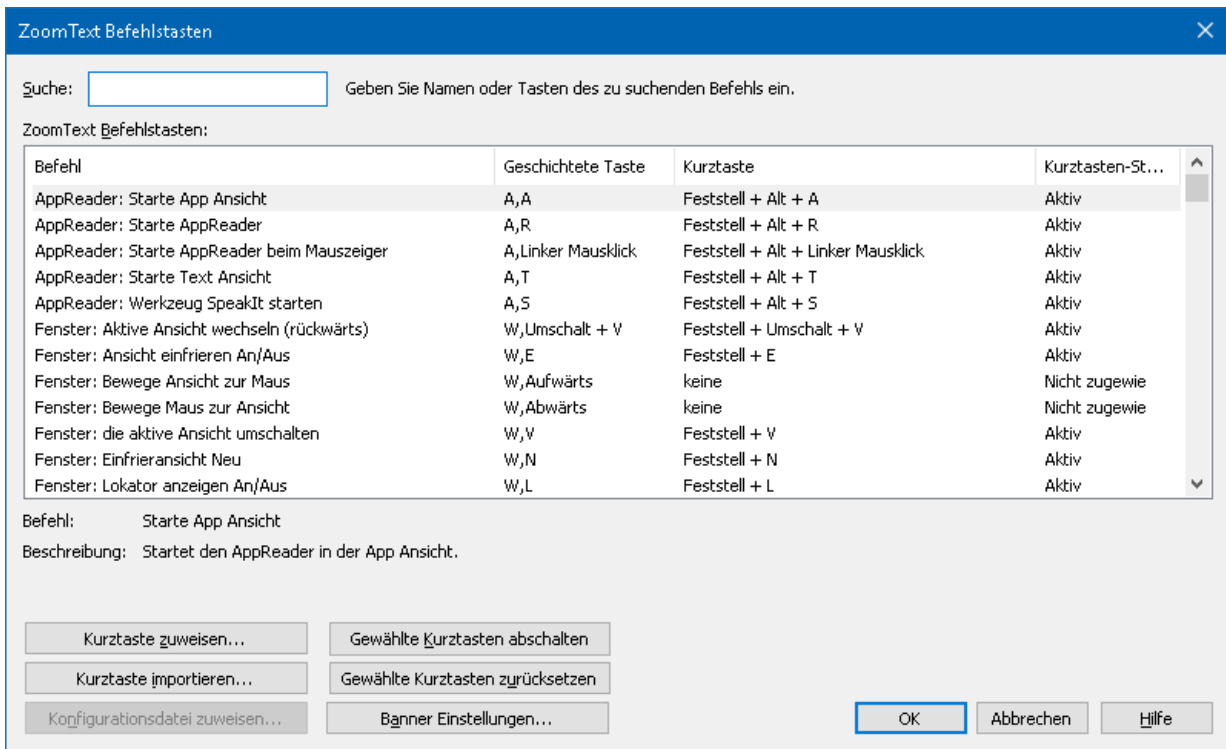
ZoomText Befehlstasten

Suche: Geben Sie Namen oder Tasten des zu suchenden Befehls ein.

ZoomText Befehlstasten:

| Befehl | Geschichtete Taste | Kurztaste | Kurztasten-St... |
|---|---|---|---|
| AppReader: Starte App Ansicht | A,A | Feststell + Alt + A | Aktiv |
| AppReader: Starte AppReader | A,R | Feststell + Alt + R | Aktiv |
| AppReader: Starte AppReader beim Mauszeiger | A,Linker Mausklick | Feststell + Alt + Linker Mausklick | Aktiv |
| AppReader: Starte Text Ansicht | A,T | Feststell + Alt + T | Aktiv |
| AppReader: Werkzeug SpeakIt starten | A,S | Feststell + Alt + S | Aktiv |
| Fenster: Aktive Ansicht wechseln (rückwärts) | W,Umschalt + V | Feststell + Umschalt + V | Aktiv |
| Fenster: Ansicht einfrieren An/Aus | W,E | Feststell + E | Aktiv |
| Fenster: Bewege Ansicht zur Maus | W,Aufwärts | keine | Nicht zugewie |
| Fenster: Bewege Maus zur Ansicht | W,Abwärts | keine | Nicht zugewie |
| Fenster: die aktive Ansicht umschalten | W,V | Feststell + V | Aktiv |
| Fenster: Einfrieransicht Neu | W,N | Feststell + N | Aktiv |
| Fenster: Lokator anzeigen An/Aus | W,L | Feststell + L | Aktiv |

Befehl: Starte App Ansicht

Beschreibung: Startet den AppReader in der App Ansicht.

Kurztaste zuweisen...
Gewählte Kurztasten abschalten
Kurztaste importieren...
Gewählte Kurztasten zurücksetzen
Konfigurationsdatei zuweisen...
Banner Einstellungen...
OK
Abbrechen
Hilfe